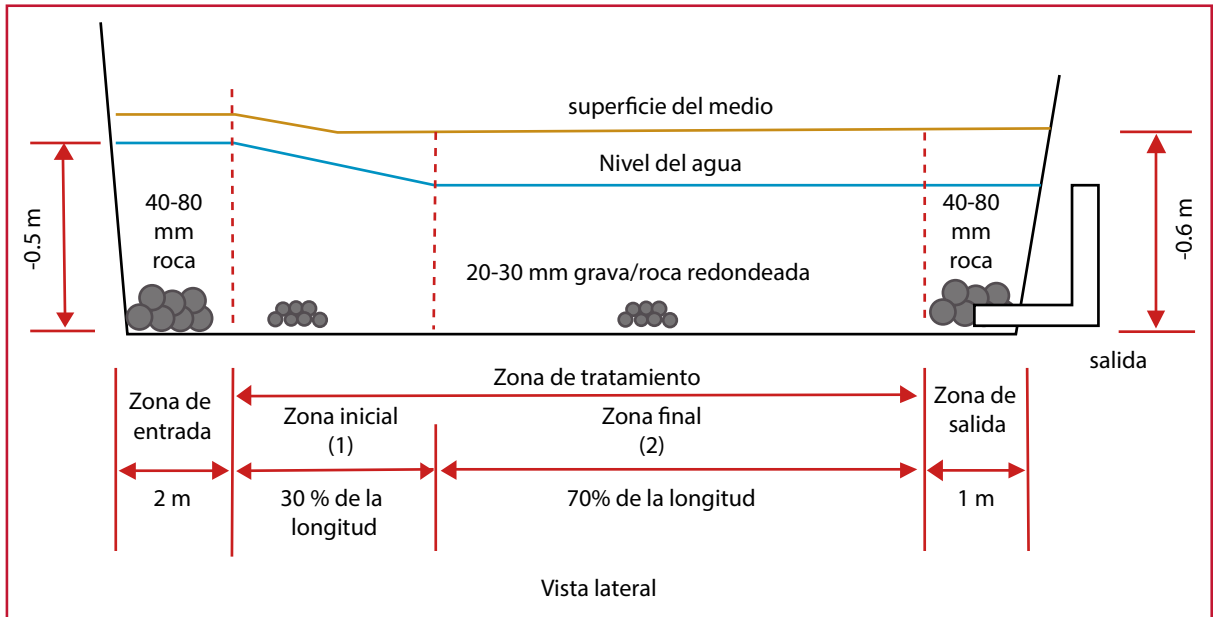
superficie del medio

Nivel del agua

-0.5 m

40-80 mm roca

20-30 mm grava/roca redondeada

40-80 mm roca

-0.6 m

salida

Zona de tratamiento

Zona de entrada

Zona inicial (1)

Zona final (2)

Zona de salida

2 m

30 % de la longitud

70% de la longitud

1 m

Vista lateral